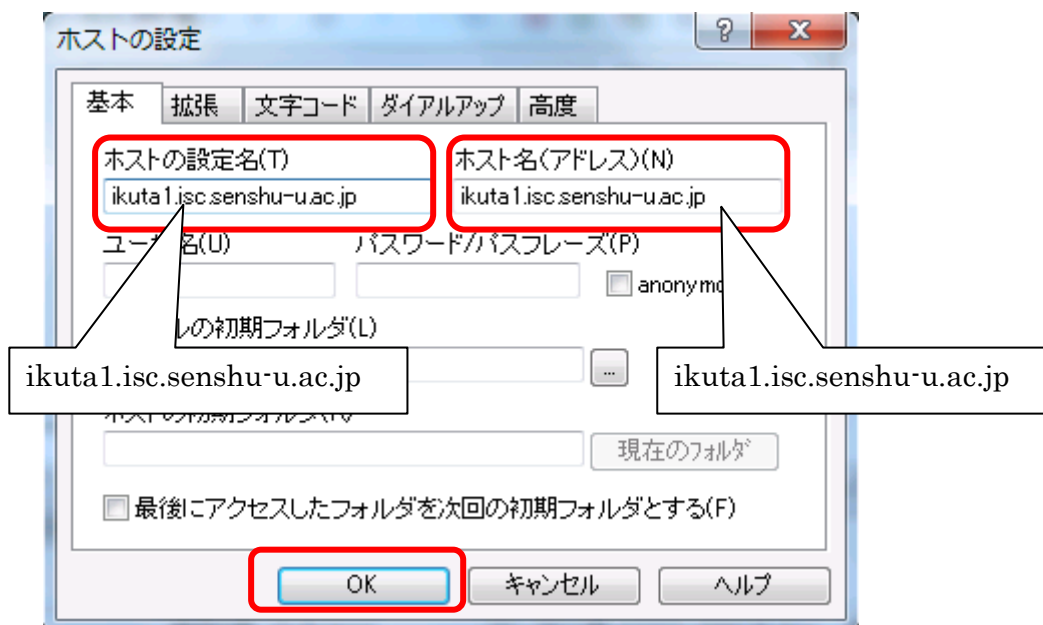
ホストの設定

?
X

基本
拡張
文字コード
ダイアルアップ
高度

ホストの設定名(T)
ikuta1.isc.senshu-u.ac.jp

ホスト名(アドレス)(N)
ikuta1.isc.senshu-u.ac.jp

ユー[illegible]名(U)

パスワード/パスフレーズ(P)

anonymo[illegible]

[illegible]ルの初期フォルダ(L)

ikuta1.isc.senshu-u.ac.jp

...

ikuta1.isc.senshu-u.ac.jp

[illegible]

現在のフォルダ

最後にアクセスしたフォルダを次回の初期フォルダとする(F)

OK
キャンセル
ヘルプ